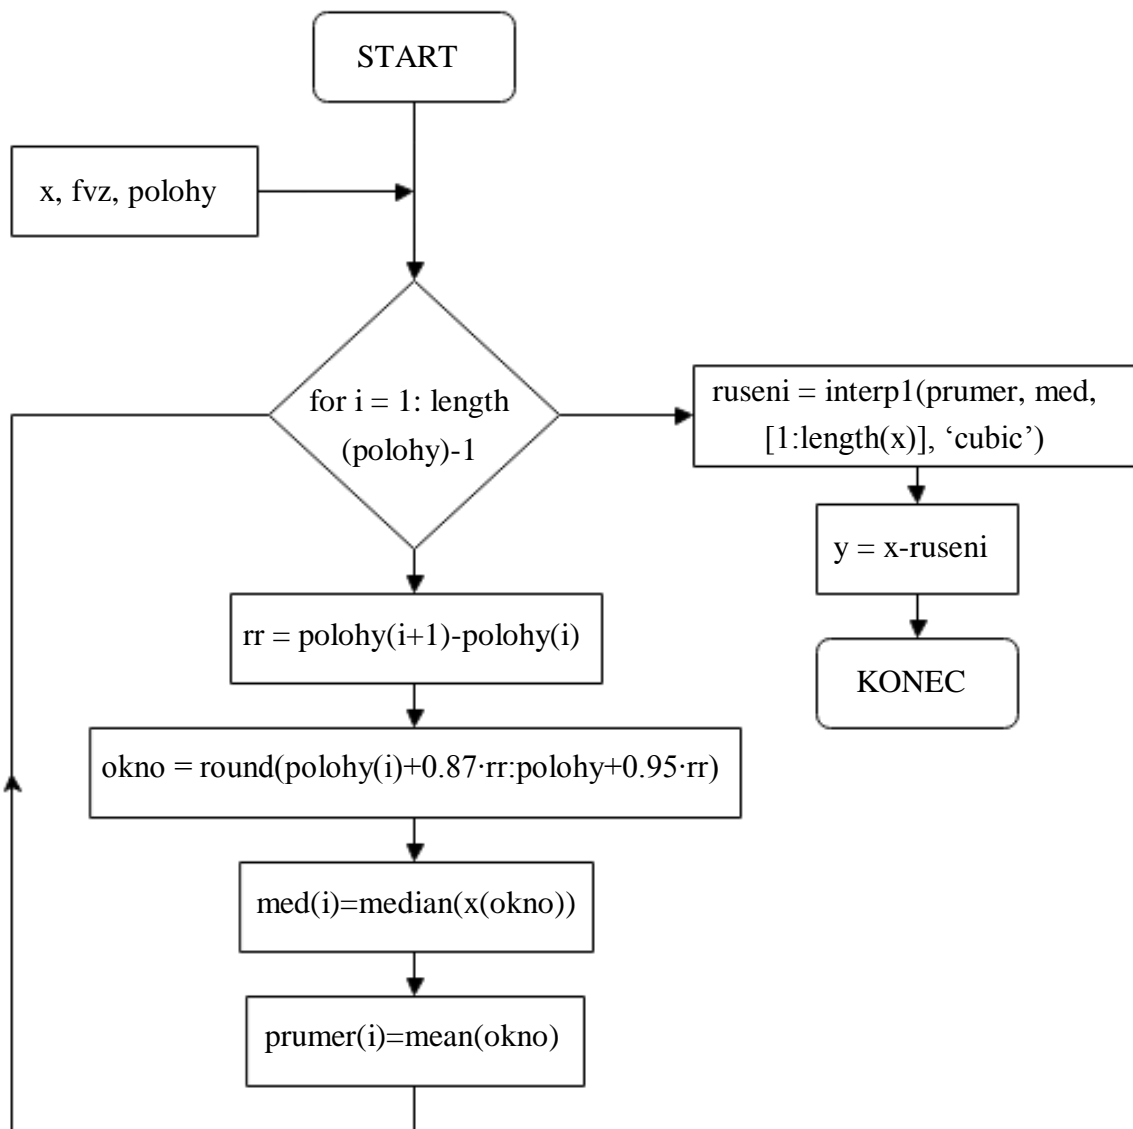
START

x, fvz, polohy

for i = 1: length (polohy)-1

ruseni = interp1(prumer, med, [1:length(x)], ‘cubic’)

y = x-ruseni

KONEC

rr = polohy(i+1)-polohy(i)

okno = round(polohy(i)+0.87·rr:polohy+0.95·rr)

med(i)=median(x(okno))

prumer(i)=mean(okno)